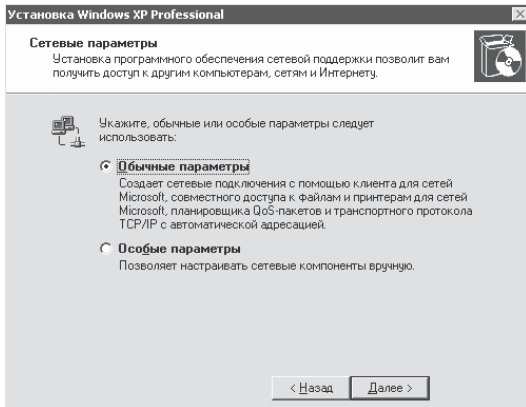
Установка Windows XP Professional

Сетевые параметры
Установка программного обеспечения сетевой поддержки позволит вам получить доступ к другим компьютерам, сетям и Интернету.

Укажите, обычные или особые параметры следует использовать:

Обычные параметры
Создает сетевые подключения с помощью клиента для сетей Microsoft, совместного доступа к файлам и принтерам для сетей Microsoft, планировщика QoS-пакетов и транспортного протокола TCP/IP с автоматической адресацией.

Особые параметры
Позволяет настраивать сетевые компоненты вручную.

< Назад Далее >